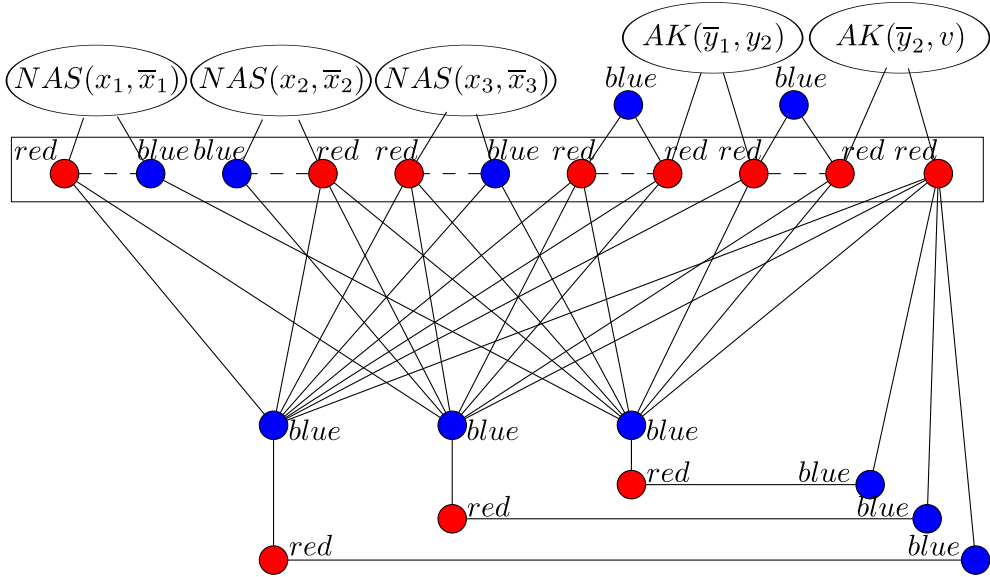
$AK(\overline{y}_1, y_2)$ $AK(\overline{y}_2, v)$

$NAS(x_1, \overline{x}_1)$ $NAS(x_2, \overline{x}_2)$ $NAS(x_3, \overline{x}_3)$

$blue$ $blue$

$red$ $blue$ $blue$ $red$ $red$ $blue$ $red$ $red$ $red$ $red$ $red$

$blue$ $blue$ $blue$

$red$ $blue$

$red$ $blue$

$red$ $blue$